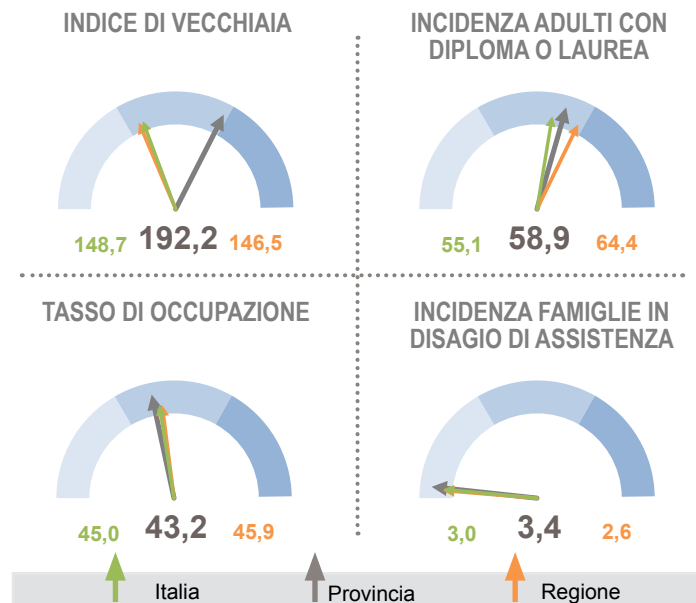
INDICE DI VECCHIAIA

148,7 192,2 146,5

INCIDENZA ADULTI CON DIPLOMA O LAUREA

55,1 58,9 64,4

TASSO DI OCCUPAZIONE

45,0 43,2 45,9

INCIDENZA FAMIGLIE IN DISAGIO DI ASSISTENZA

3,0 3,4 2,6

Italia Provincia Regione